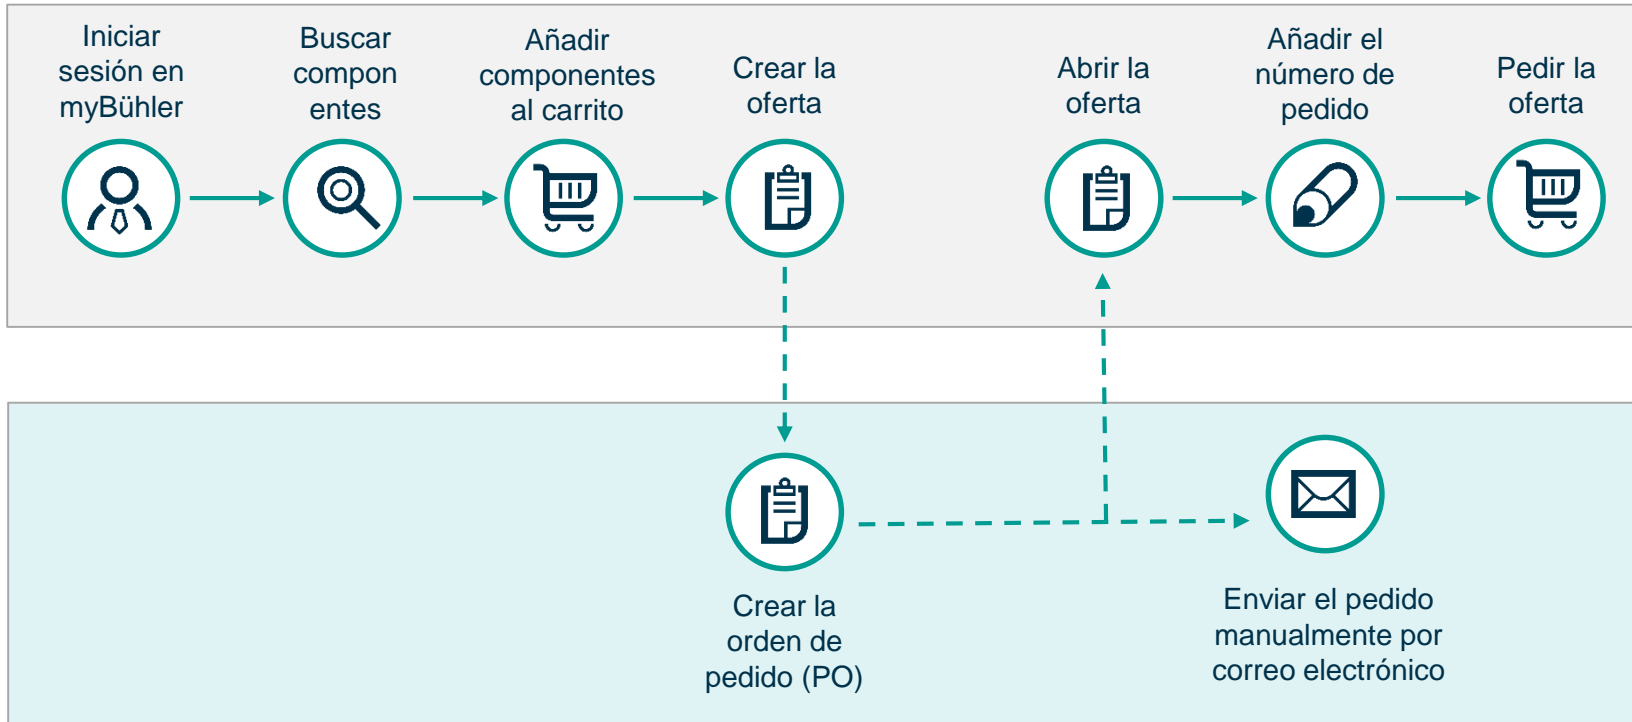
Iniciar sesión en myBühler

Buscar compon entes

Añadir componentes al carrito

Crear la oferta

Abrir la oferta

Añadir el número de pedido

Pedir la oferta

Crear la orden de pedido (PO)

Enviar el pedido manualmente por correo electrónico